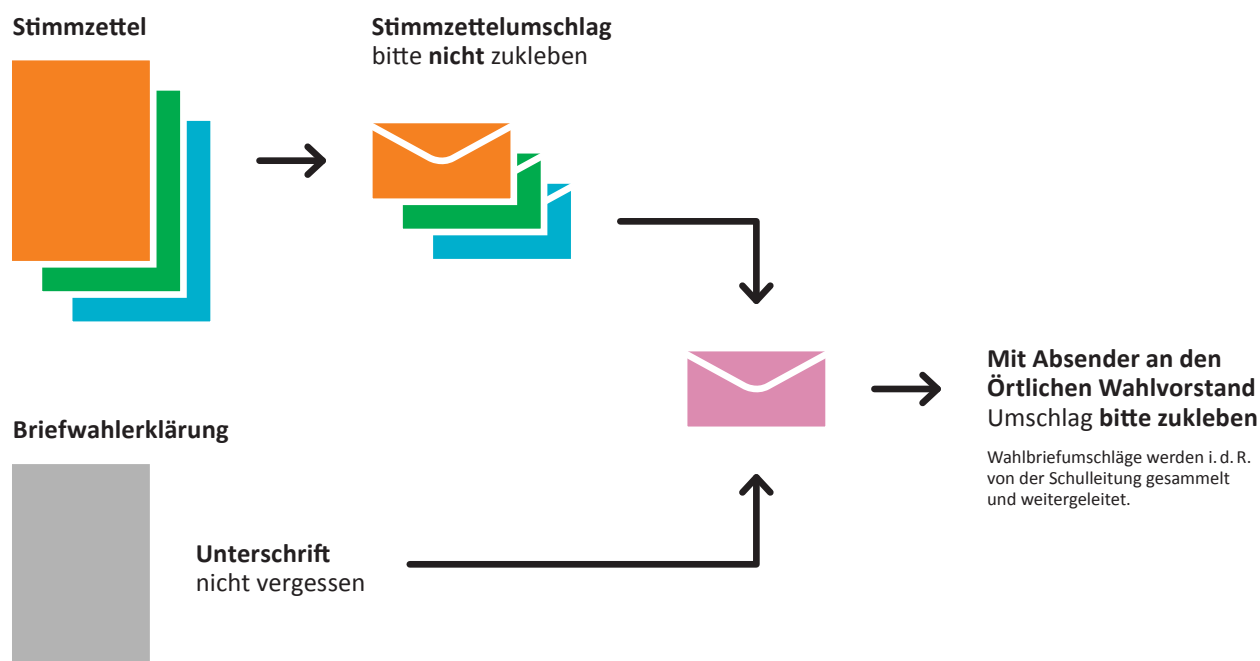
Stimmzettel

Stimmzettelumschlag
bitte **nicht** zukleben

Mit Absender an den Örtlichen Wahlvorstand
Umschlag **bitte zukleben**

Wahlbriefumschläge werden i. d. R. von der Schulleitung gesammelt und weitergeleitet.

Briefwahlerklärung

Unterschrift
nicht vergessen